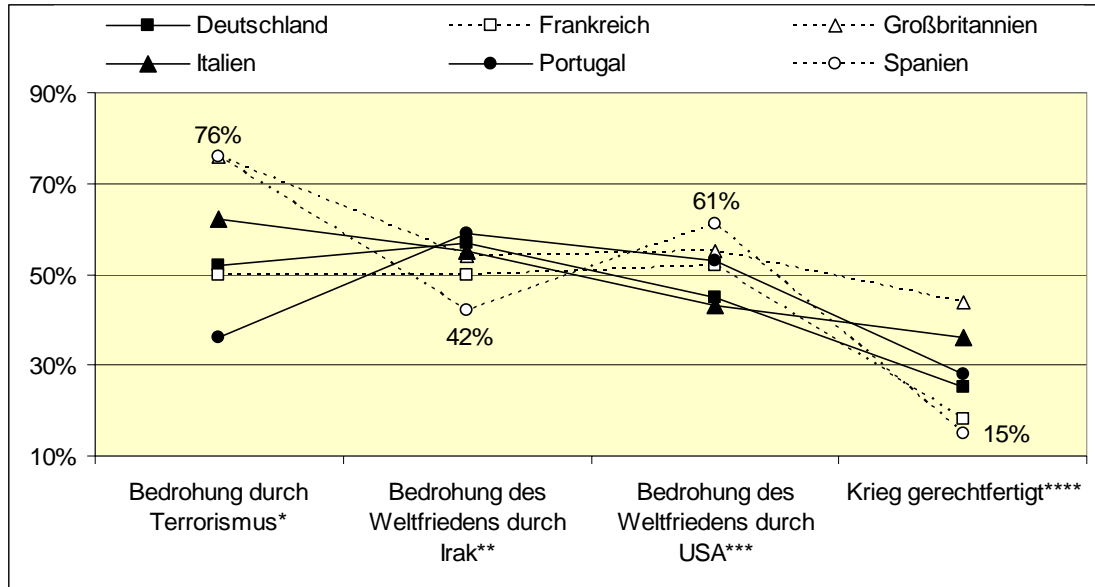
Deutschland
Frankreich
Großbritannien
Italien
Portugal
Spanien

90%
70%
50%
30%
10%

76%
61%
42%
15%

Bedrohung durch Terrorismus*
Bedrohung des Weltfriedens durch Irak**
Bedrohung des Weltfriedens durch USA***
Krieg gerechtfertigt****